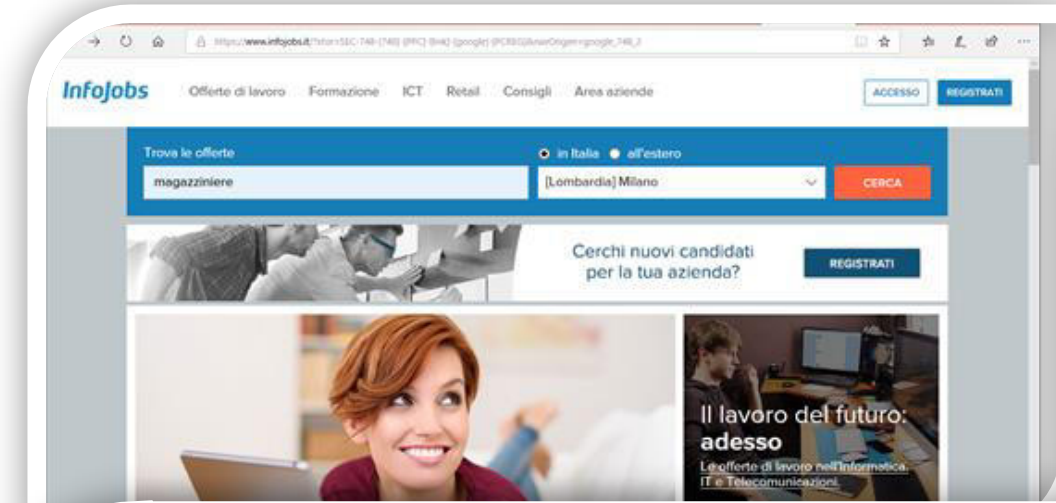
https://www.infojobs.it/?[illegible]

InfoJobs Offerte di lavoro Formazione ICT Retail Consigli Area aziende

ACCESSO REGISTRATI

Trova le offerte

in Italia all'estero

magazziniere

[Lombardia] Milano

CERCA

Cerchi nuovi candidati per la tua azienda?

REGISTRATI

Il lavoro del futuro: adesso

Le offerte di lavoro nell'Informatica, IT e Telecomunicazioni.